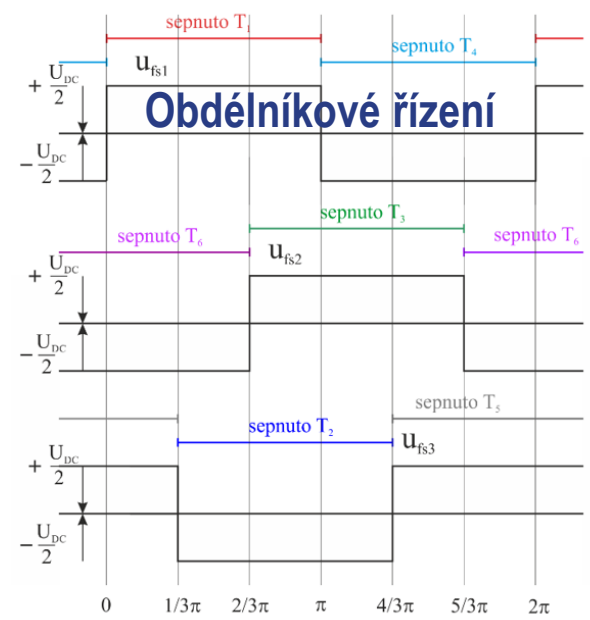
sepnuto $T_1$

sepnuto $T_4$

$u_{fs1}$

$+\frac{U_{DC}}{2}$

Obdélníkové řízení

$-\frac{U_{DC}}{2}$

sepnuto $T_3$

sepnuto $T_6$

sepnuto $T_6$

$u_{fs2}$

$+\frac{U_{DC}}{2}$

$-\frac{U_{DC}}{2}$

sepnuto $T_5$

sepnuto $T_2$

$u_{fs3}$

$+\frac{U_{DC}}{2}$

$-\frac{U_{DC}}{2}$

0 $1/3\pi$ $2/3\pi$ $\pi$ $4/3\pi$ $5/3\pi$ $2\pi$